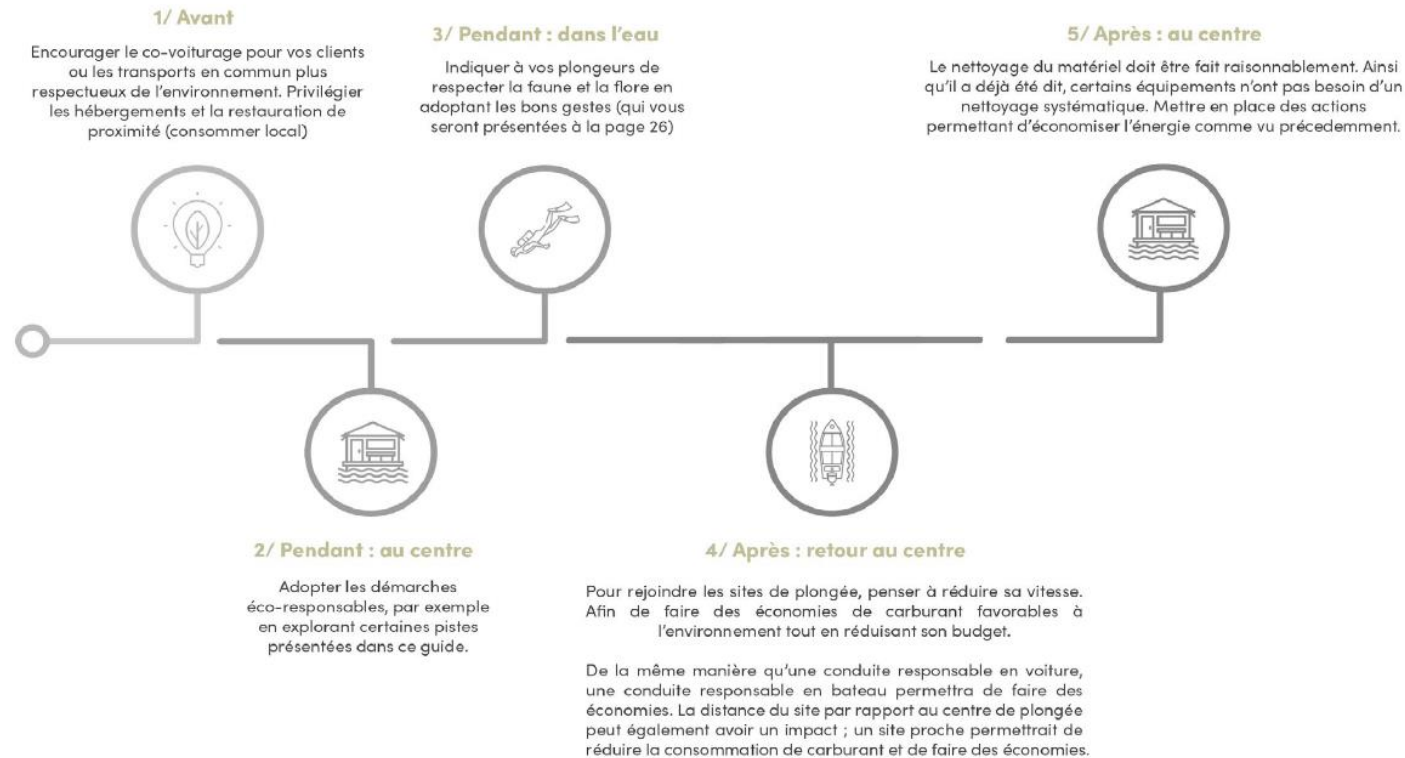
1/ Avant

Encourager le co-voiturage pour vos clients ou les transports en commun plus respectueux de l'environnement. Privilégier les hébergements et la restauration de proximité (consommer local)

3/ Pendant : dans l'eau

Indiquer à vos plongeurs de respecter la faune et la flore en adoptant les bons gestes (qui vous seront présentées à la page 26)

5/ Après : au centre

Le nettoyage du matériel doit être fait raisonnablement. Ainsi qu'il a déjà été dit, certains équipements n'ont pas besoin d'un nettoyage systématique. Mettre en place des actions permettant d'économiser l'énergie comme vu précedemment.

2/ Pendant : au centre

Adopter les démarches éco-responsables, par exemple en explorant certaines pistes présentées dans ce guide.

4/ Après : retour au centre

Pour rejoindre les sites de plongée, penser à réduire sa vitesse. Afin de faire des économies de carburant favorables à l'environnement tout en réduisant son budget.

De la même manière qu'une conduite responsable en voiture, une conduite responsable en bateau permettra de faire des économies. La distance du site par rapport au centre de plongée peut également avoir un impact ; un site proche permettrait de réduire la consommation de carburant et de faire des économies.